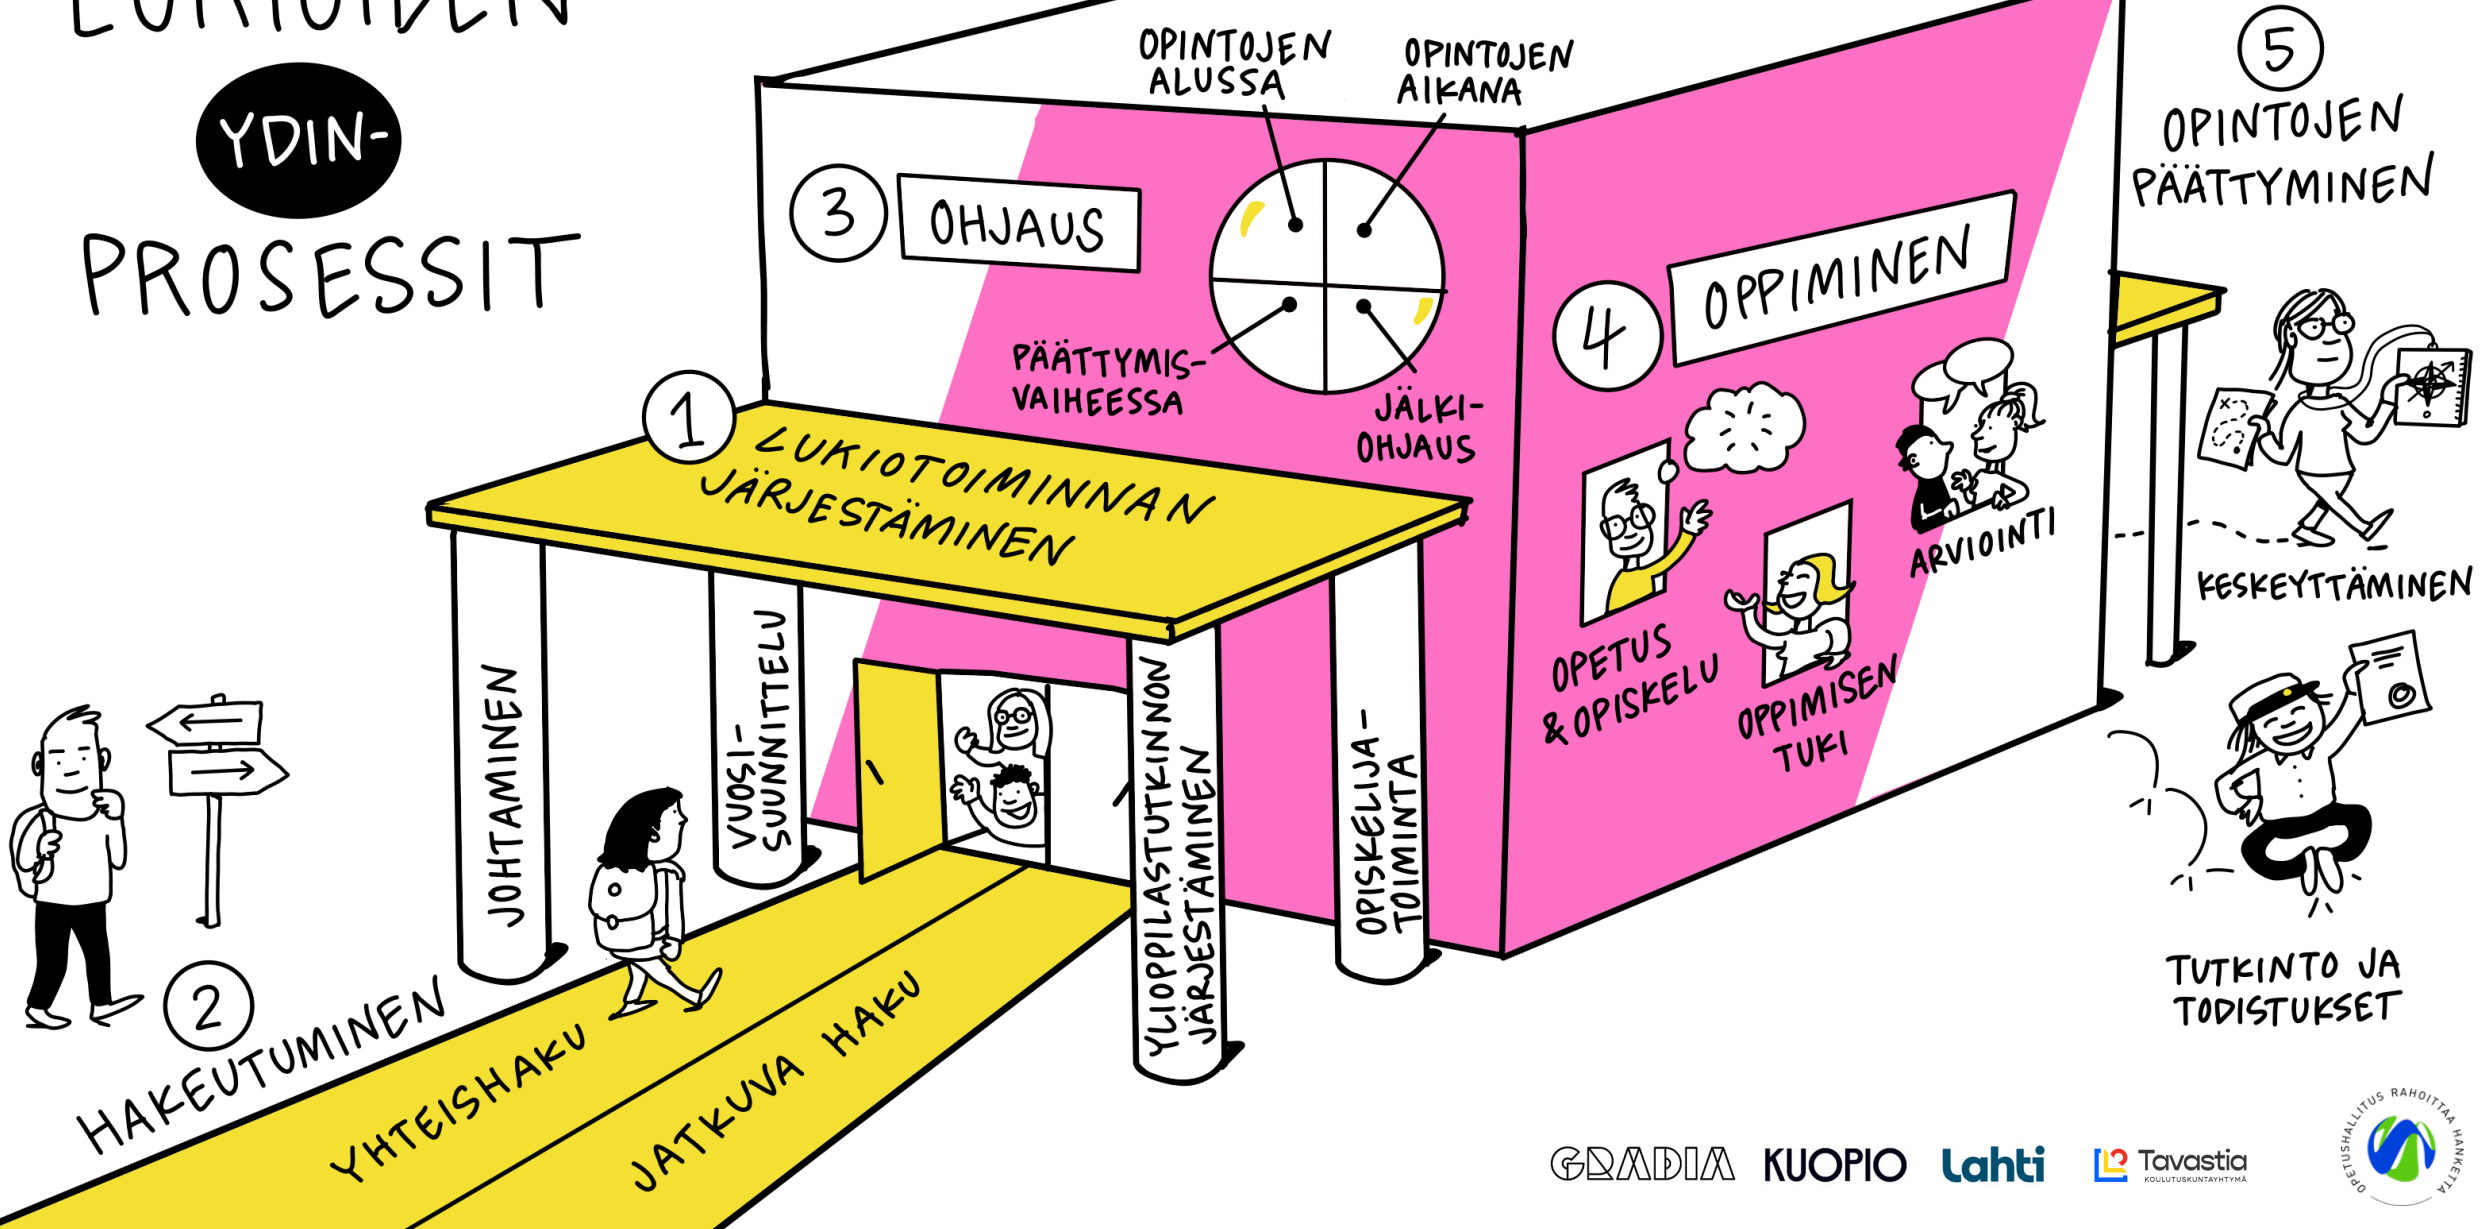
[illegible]

YDIN-

PROSESSIT

OPINTOJEN ALUSSA

OPINTOJEN AIKANA

3 OHJAUS

PÄÄTTYMISVAIHEESSA

JÄLKIOHJAUS

4 OPPIMINEN

5 OPINTOJEN PÄÄTTYMINEN

1 LUKIOTOIMINNAN JÄRJESTÄMINEN

ARVIOINTI

OPETUS & OPISKELU

OPPIMISEN TUKI

KESKEYTTÄMINEN

JOHTAMINEN

VUOSISUUNNITTELU

YLIOPPILASTUTKINNON JÄRJESTÄMINEN

OPISKELIJATOIMINTA

2 HAKEUTUMINEN

YHTEISHAKU

JATKUVA HAKU

TUTKINTO JA TODISTUKSET

GRADIA KUOPIO Lahti Tavastia KOULUTUSKUNTAYHTYMÄ

OPETUSHALLITUS RAHOITTAA HANKETTA